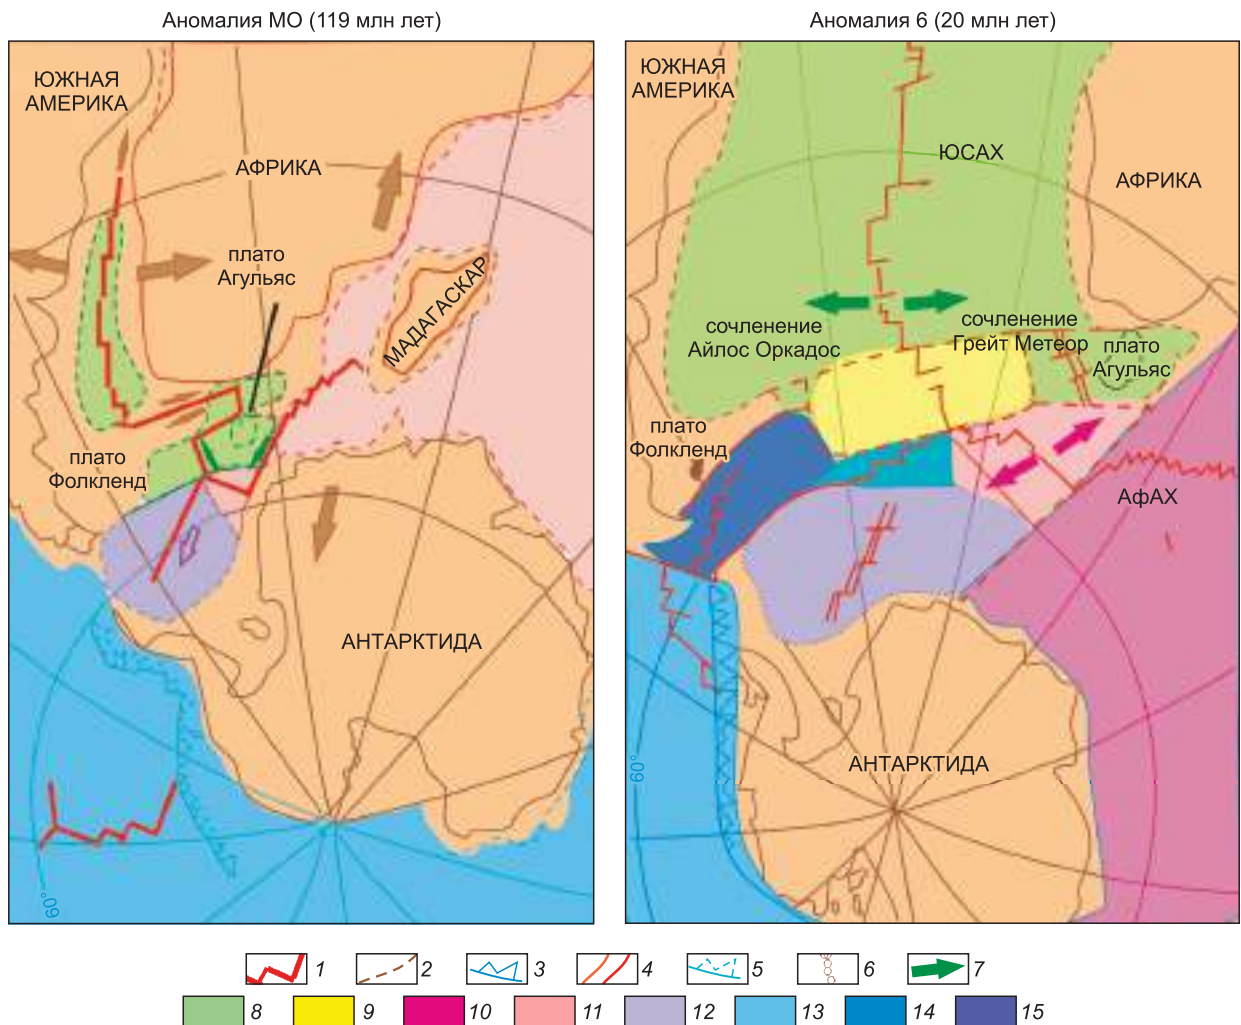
Аномалия МО (119 млн лет)

ЮЖНАЯ АМЕРИКА

АФРИКА

плато Агульяс

МАДАГАСКАР

плато Фолкленд

АНТАРКТИДА

60°

Аномалия 6 (20 млн лет)

ЮЖНАЯ АМЕРИКА

ЮСАХ

АФРИКА

сочленение Айлос Оркадос

сочленение Грейт Метеор

плато Агульяс

плато Фолкленд

АфАХ

АНТАРКТИДА

60°

1 2 3 4 5 6 7

8 9 10 11 12 13 14 15